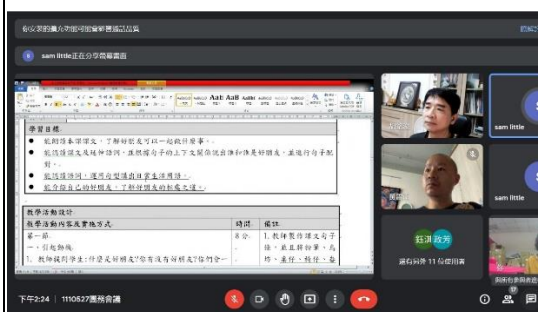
sam little正在分享簡報畫面

學習目標：

能夠讀懂本課課文，了解好朋友可以一起做什麼事。

能夠讀懂文段及延伸詞句，並根據句子的上下文關係說出詞語的意思，並進行句子創作。

能夠讀懂詞語，運用句型造出自我生活用語。

能夠發表自己的好朋友，了解好朋友的相處之道。

教學活動設計

| 教學活動內容及實施方式 | 時間 | 備註 |
|---|---|---|
| 第一節<br>一、引起動機：<br>1. 教師提問學生：什麼是好朋友?你有沒有好朋友?你們會一 | 8分 | 1. 教師製作課文句子條，並且拼卡、生詞… |

sam little

sam little

下午2:24 | 1110527團務會議